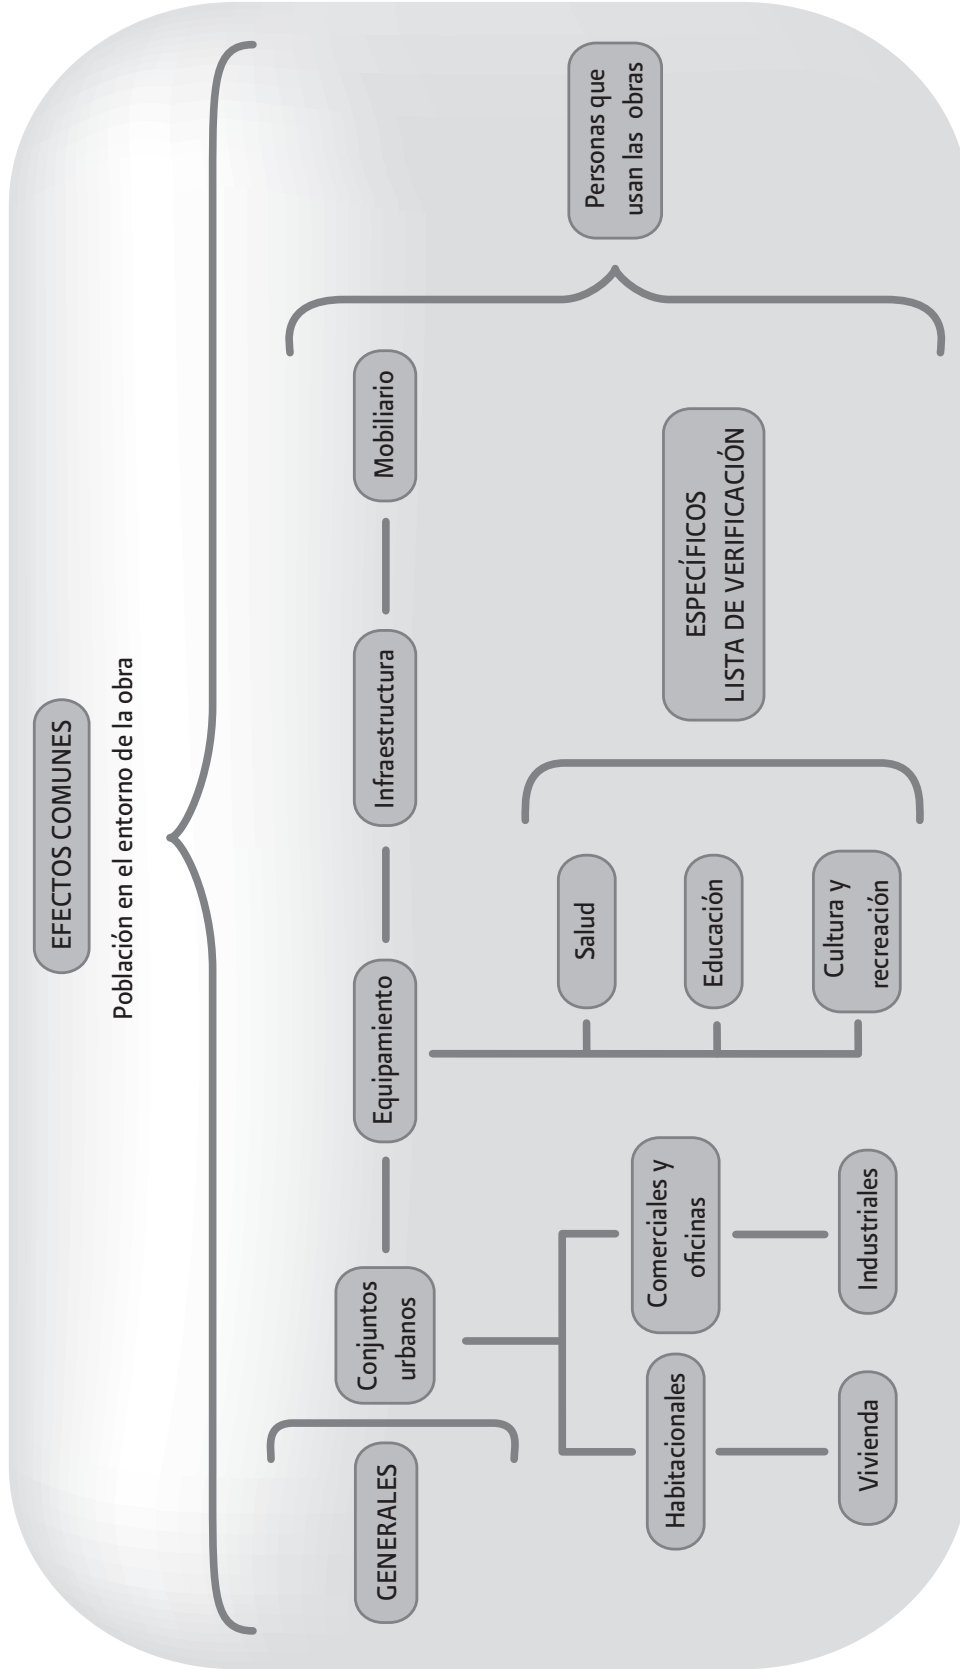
EFECTOS COMUNES

Población en el entorno de la obra

GENERALES

Conjuntos urbanos

Equipamiento

Infraestructura

Mobiliario

Personas que usan las obras

Habitacionales

Vivienda

Comerciales y oficinas

Industriales

Salud

Educación

Cultura y recreación

ESPECÍFICOS
LISTA DE VERIFICACIÓN